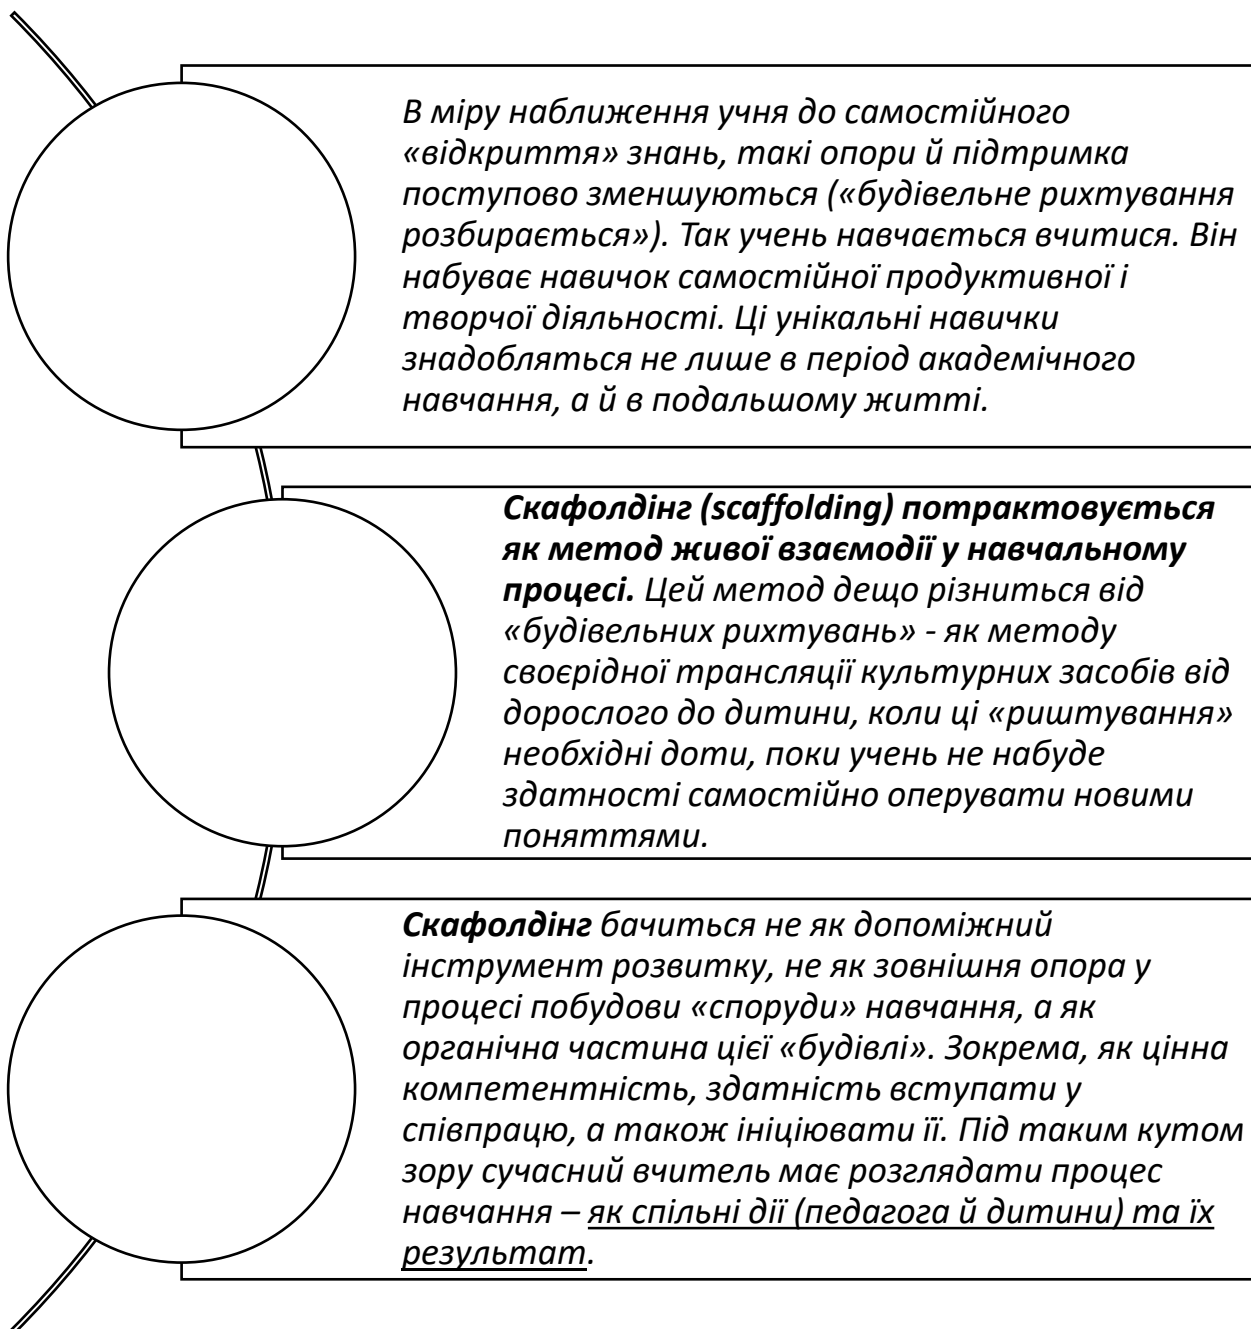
В міру наближення учня до самостійного «відкриття» знань, такі опори й підтримка поступово зменшуються («будівельне рихтування розбирається»). Так учень навчається вчитися. Він набуває навичок самостійної продуктивної і творчої діяльності. Ці унікальні навички знадобляться не лише в період академічного навчання, а й в подальшому житті.

Скафолдінг (scaffolding) потрактовується як метод живої взаємодії у навчальному процесі. Цей метод дещо різниться від «будівельних рихтувань» - як методу своєрідної трансляції культурних засобів від дорослого до дитини, коли ці «риштування» необхідні доти, поки учень не набуде здатності самостійно оперувати новими поняттями.

Скафолдінг бачиться не як допоміжний інструмент розвитку, не як зовнішня опора у процесі побудови «споруди» навчання, а як органічна частина цієї «будівлі». Зокрема, як цінна компетентність, здатність вступати у співпрацю, а також ініціювати її. Під таким кутом зору сучасний вчитель має розглядати процес навчання – як спільні дії (педагога й дитини) та їх результат.